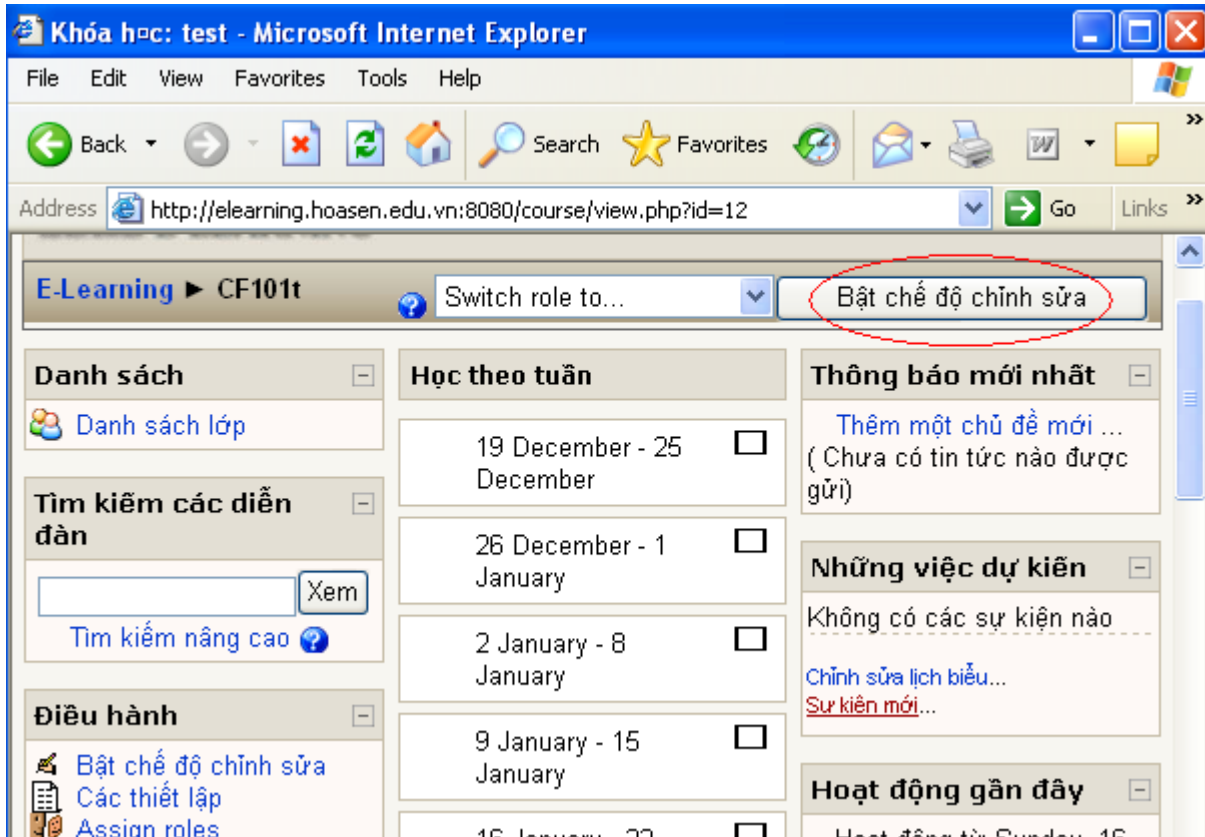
Khóa h□c: test - Microsoft Internet Explorer

File Edit View Favorites Tools Help

Back Search Favorites

Address http://elearning.hoasen.edu.vn:8080/course/view.php?id=12 Go Links

E-Learning ► CF101t

Switch role to...

Bật chế độ chỉnh sửa

Danh sách

Danh sách lớp

Tìm kiếm các diễn đàn

Xem

Tìm kiếm nâng cao

Điều hành

Bật chế độ chỉnh sửa

Các thiết lập

Assign roles

Học theo tuần

19 December - 25 December

26 December - 1 January

2 January - 8 January

9 January - 15 January

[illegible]

Thông báo mới nhất

Thêm một chủ đề mới ...

( Chưa có tin tức nào được gửi)

Những việc dự kiến

Không có các sự kiện nào

Chỉnh sửa lịch biểu...

Sự kiện mới...

Hoạt động gần đây

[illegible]